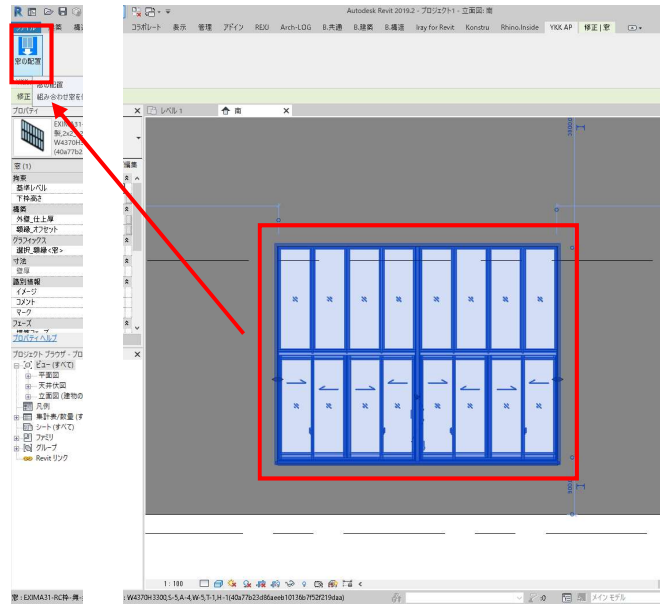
Autodesk Revit 2019.2 - プロジェクト1 - 立面図: 南

コラボレート 表示 管理 アドイン REXi Arch-LOG B.共通 B.建築 B.構造 Iray for Revit Konstru Rhino.Inside YKK AP 修正 | 窓

窓の配置

窓の配置

修正 組み合わせ窓を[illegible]

プロパティ

EXIMA31-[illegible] 製_2x2_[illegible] W4370H3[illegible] (40a77b2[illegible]

窓 (1)

拘束
基準レベル
下枠高さ
構造
外壁_仕上厚
腰線_オフセット
グラフィックス
選択_腰線<窓>
寸法
幅
識別情報
イメージ
コメント
マーク
フェーズ

プロパティ ヘルプ

プロジェクト ブラウザ - プロ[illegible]

ビュー (すべて)
平面図
天井伏図
立面図 (建物の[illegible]
凡例
集計表/数量 (す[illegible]
シート (すべて)
ファミリ
グループ
Revit リンク

レベル 1
南

1 : 100

窓 : EXIMA31-RC枠-角-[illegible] : W4370H3300,S-5,A-4,W-5,T-1,H-1(40a77b23d86aeeb10136b7f52f219daa)

メイン モデル